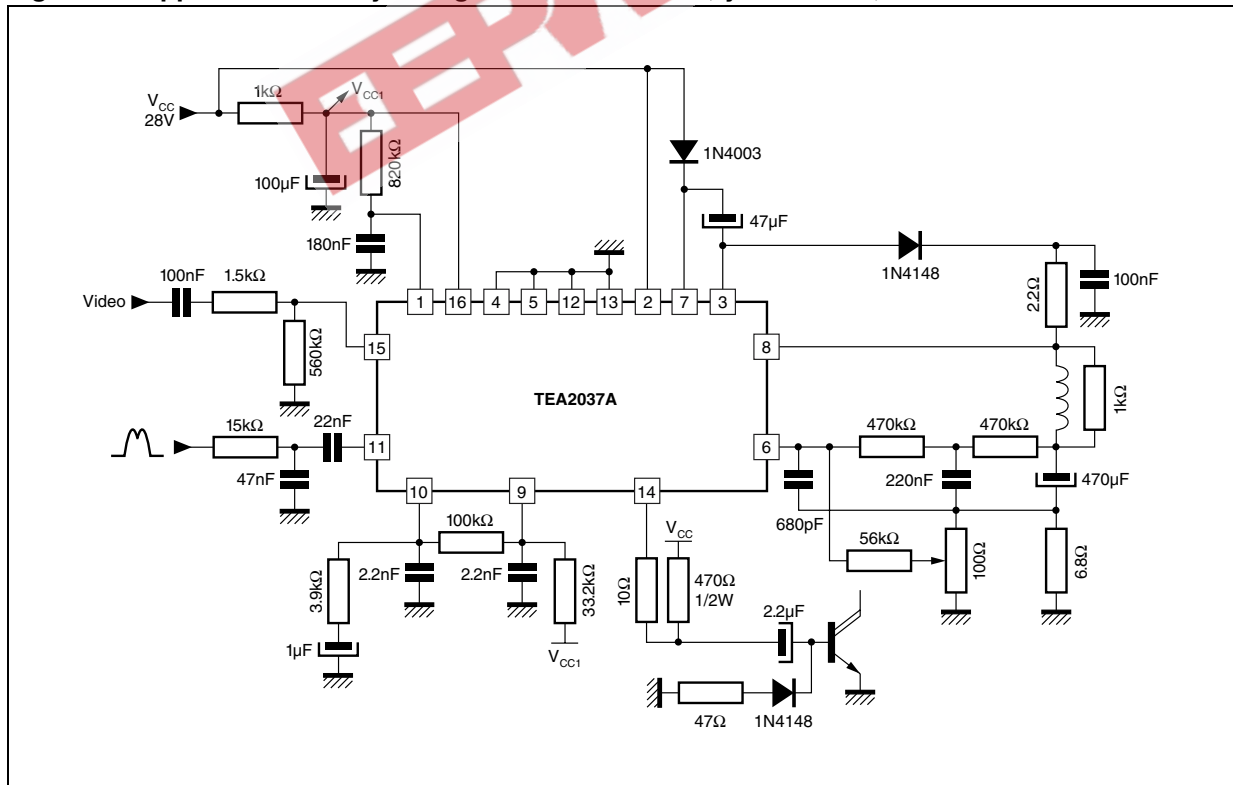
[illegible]

$V_{CC}$
28V
1kΩ
$V_{CC1}$
820kΩ
100µF
180nF
1N4003
47µF
1N4148
2.2Ω
100nF
100nF
1.5kΩ
Video
560kΩ
1
16
4
5
12
13
2
7
3
15
8
TEA2037A
1kΩ
15kΩ
22nF
11
6
470kΩ
470kΩ
47nF
220nF
470µF
10
9
14
680pF
100kΩ
$V_{CC}$
56kΩ
3.9kΩ
2.2nF
2.2nF
33.2kΩ
10Ω
470Ω
1/2W
100Ω
6.8Ω
2.2µF
1µF
$V_{CC1}$
47Ω
1N4148